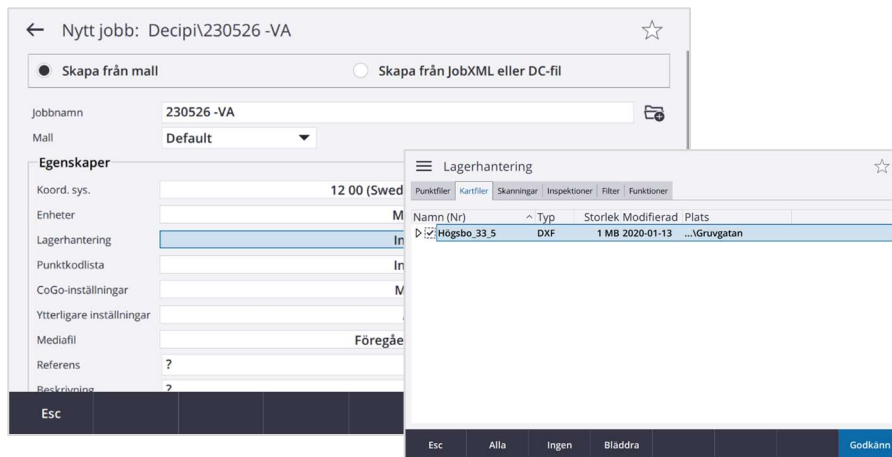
← Nytt jobb: Decipi\230526 -VA ☆

Skapa från mall

Skapa från JobXML eller DC-fil

Jobbnamn 230526 -VA

Mall Default

Egenskaper

Koord. sys. 12 00 (Swed

Enheter M

Lagerhantering In

Punktkodlista In

CoGo-inställningar M

Ytterligare inställningar

Mediafil Föregå

Referens ?

Beskrivning ?

Esc

Lagerhantering ☆

Punktfiler | Kartfiler | Skanningar | Inspektioner | Filter | Funktioner

| Namn (Nr) | Typ | Storlek | Modifierad | Plats |
|---|---|---|---|---|
| Högsbo_33_5 | DXF | 1 MB | 2020-01-13 | ...\Gruvgatan |

Esc | Alla | Ingen | Bläddra | Godkänn